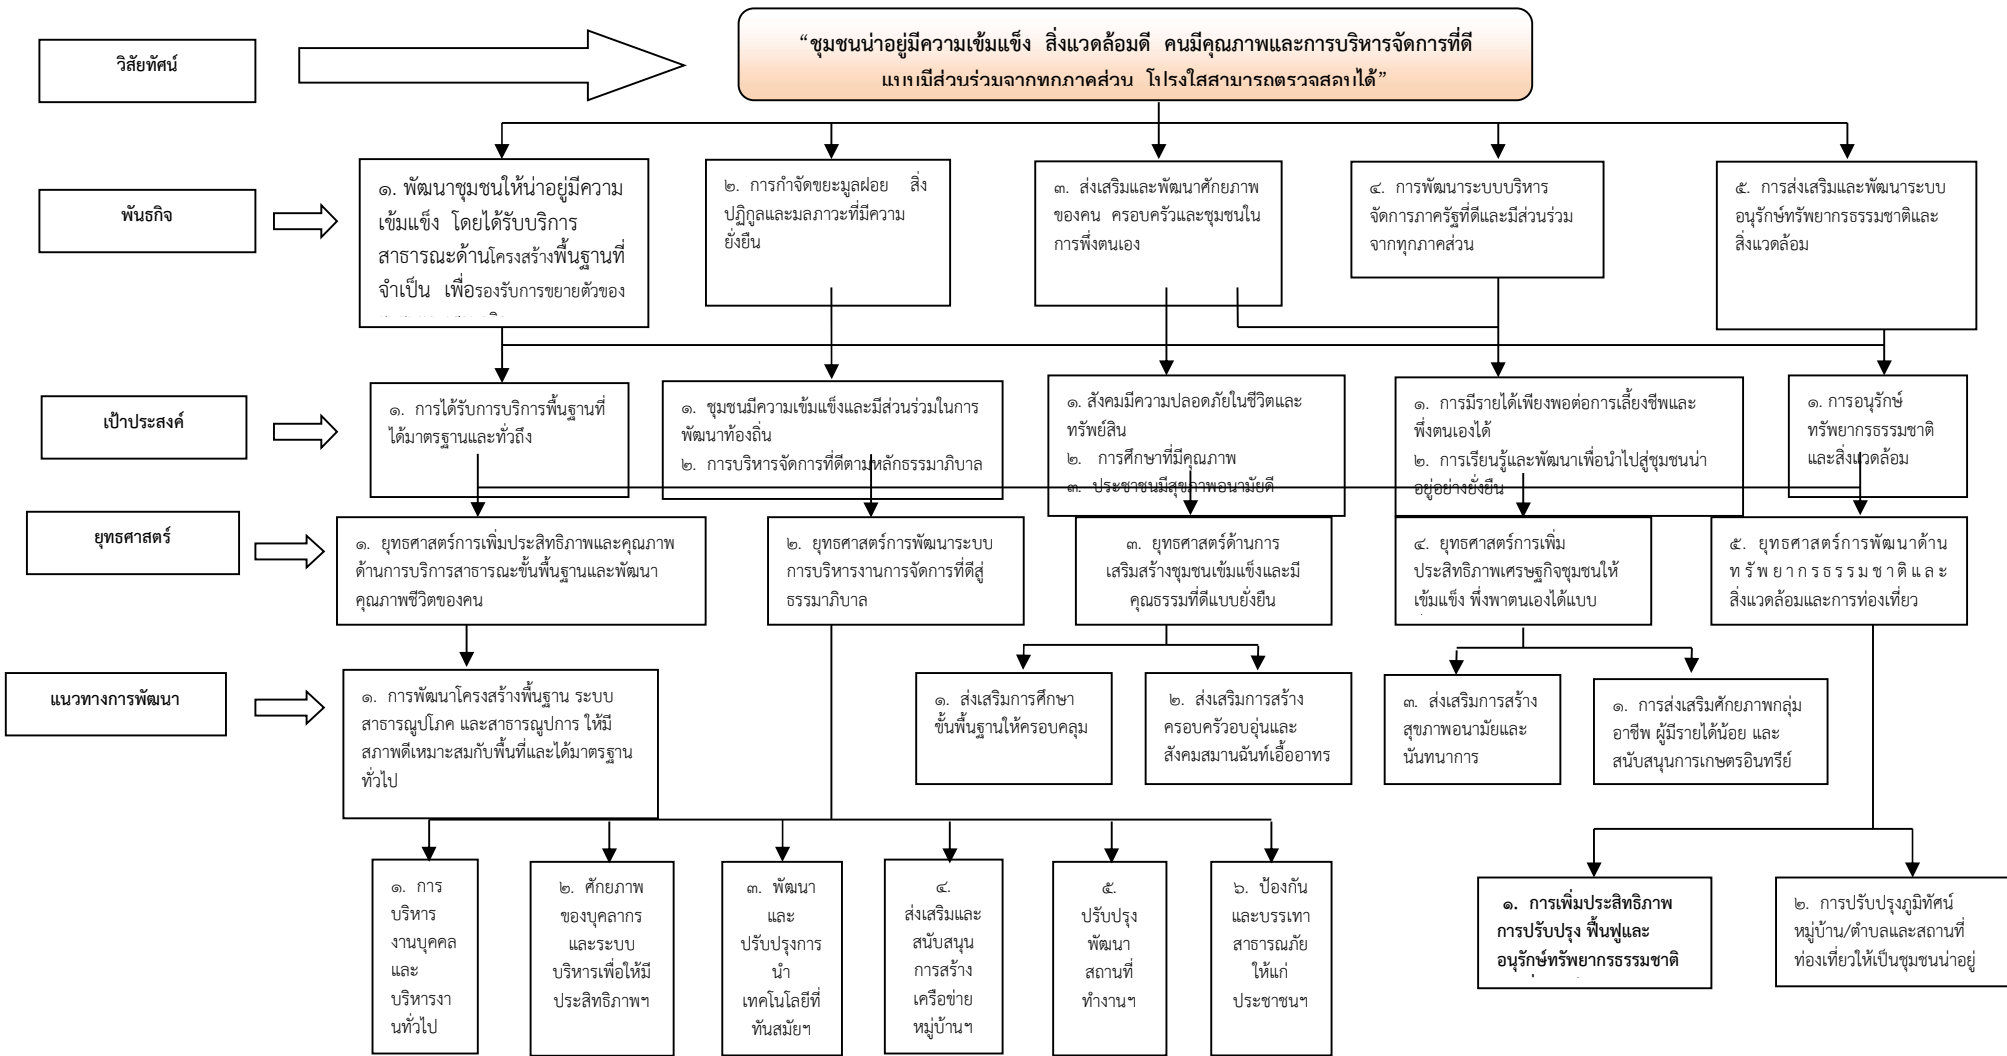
วิสัยทัศน์

"ชุมชนน่าอยู่มีความเข้มแข็ง สิ่งแวดล้อมดี คนมีคุณภาพและการบริหารจัดการที่ดี แบบมีส่วนร่วมจากทุกภาคส่วน โปร่งใสสามารถตรวจสอบได้"

พันธกิจ

๑. พัฒนาชุมชนให้น่าอยู่มีความเข้มแข็ง โดยได้รับบริการสาธารณะด้านโครงสร้างพื้นฐานที่จำเป็น เพื่อรองรับการขยายตัวของ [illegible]

๒. การกำจัดขยะมูลฝอย สิ่งปฏิกูลและมลภาวะที่มีความยั่งยืน

๓. ส่งเสริมและพัฒนาศักยภาพของคน ครอบครัวและชุมชนในการพึ่งตนเอง

๔. การพัฒนาระบบบริหารจัดการภาครัฐที่ดีและมีส่วนร่วมจากทุกภาคส่วน

๕. การส่งเสริมและพัฒนาระบบอนุรักษ์ทรัพยากรธรรมชาติและสิ่งแวดล้อม

เป้าประสงค์

๑. การได้รับการบริการพื้นฐานที่ได้มาตรฐานและทั่วถึง

๑. ชุมชนมีความเข้มแข็งและมีส่วนร่วมในการพัฒนาท้องถิ่น
๒. การบริหารจัดการที่ดีตามหลักธรรมาภิบาล

๑. สังคมมีความปลอดภัยในชีวิตและทรัพย์สิน
๒. การศึกษาที่มีคุณภาพ
๓. ประชาชนมีสุขภาพอนามัยดี

๑. การมีรายได้เพียงพอต่อการเลี้ยงชีพและพึ่งตนเองได้
๒. การเรียนรู้และพัฒนาเพื่อนำไปสู่ชุมชนน่าอยู่อย่างยั่งยืน

๑. การอนุรักษ์ทรัพยากรธรรมชาติและสิ่งแวดล้อม

ยุทธศาสตร์

๑. ยุทธศาสตร์การเพิ่มประสิทธิภาพและคุณภาพด้านการบริการสาธารณะขั้นพื้นฐานและพัฒนาคุณภาพชีวิตของคน

๒. ยุทธศาสตร์การพัฒนาระบบการบริหารงานการจัดการที่ดีสู่ธรรมาภิบาล

๓. ยุทธศาสตร์ด้านการเสริมสร้างชุมชนเข้มแข็งและมีคุณธรรมที่ดีแบบยั่งยืน

๔. ยุทธศาสตร์การเพิ่มประสิทธิภาพเศรษฐกิจชุมชนให้เข้มแข็ง พึ่งพาตนเองได้แบบ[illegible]

๕. ยุทธศาสตร์การพัฒนาด้านทรัพยากรธรรมชาติและสิ่งแวดล้อมและการท่องเที่ยว

แนวทางการพัฒนา

๑. การพัฒนาโครงสร้างพื้นฐาน ระบบสาธารณูปโภค และสาธารณูปการ ให้มีสภาพดีเหมาะสมกับพื้นที่และได้มาตรฐานทั่วไป

๑. ส่งเสริมการศึกษาขั้นพื้นฐานให้ครอบคลุม

๒. ส่งเสริมการสร้างครอบครัวอบอุ่นและสังคมสมานฉันท์เอื้ออาทร

๓. ส่งเสริมการสร้างสุขภาพอนามัยและนันทนาการ

๑. การส่งเสริมศักยภาพกลุ่มอาชีพ ผู้มีรายได้น้อย และสนับสนุนการเกษตรอินทรีย์

๑. การบริหารงานบุคคลและบริหารงานทั่วไป

๒. ศักยภาพของบุคลากรและระบบบริหารเพื่อให้มีประสิทธิภาพฯ

๓. พัฒนาและปรับปรุงการนำเทคโนโลยีที่ทันสมัยฯ

๔. ส่งเสริมและสนับสนุนการสร้างเครือข่ายหมู่บ้านฯ

๕. ปรับปรุงพัฒนาสถานที่ทำงานฯ

๖. ป้องกันและบรรเทาสาธารณภัยให้แก่ประชาชนฯ

๑. การเพิ่มประสิทธิภาพการปรับปรุง ฟื้นฟูและอนุรักษ์ทรัพยากรธรรมชาติ

๒. การปรับปรุงภูมิทัศน์หมู่บ้าน/ตำบลและสถานที่ท่องเที่ยวให้เป็นชุมชนน่าอยู่